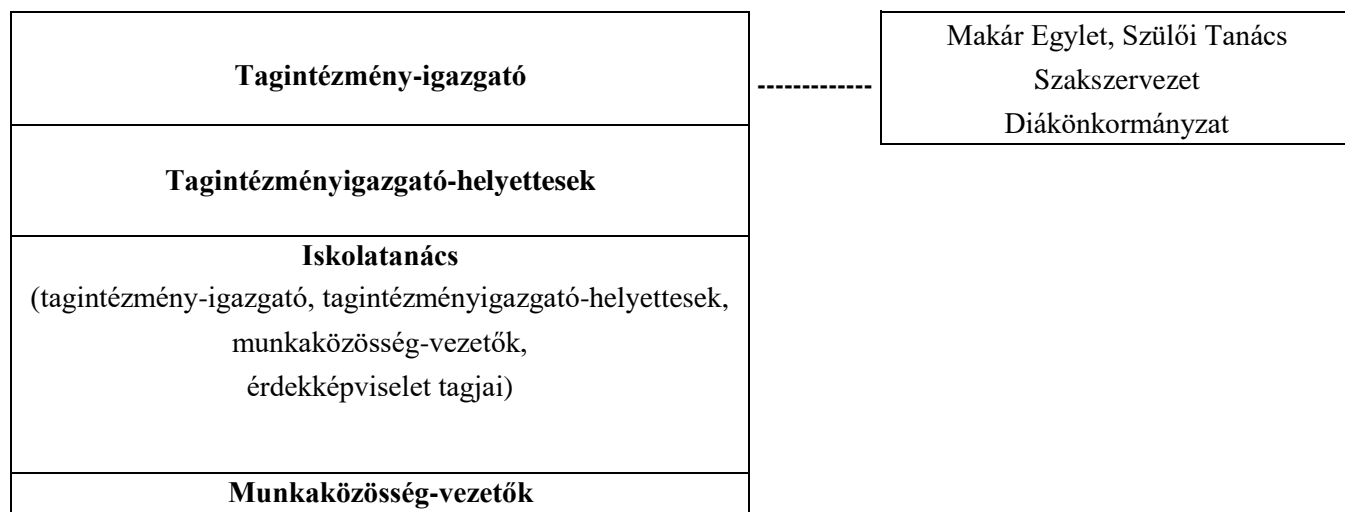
**Tagintézmény-igazgató**

------------

Makár Egylet, Szülői Tanács
Szakszervezet
Diákönkormányzat

**Tagintézményigazgató-helyettesek**

**Iskolatanács**
(tagintézmény-igazgató, tagintézményigazgató-helyettesek, munkaközösség-vezetők, érdekképviselet tagjai)

**Munkaközösség-vezetők**